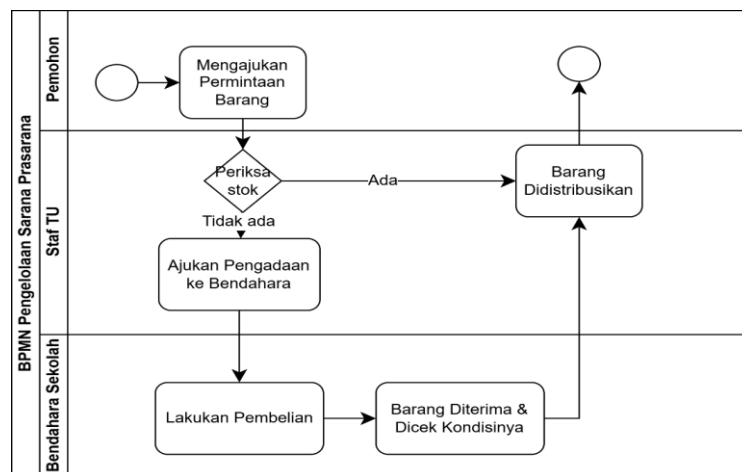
BPMN Pengelolaan Sarana Prasarana

Pemohon

Mengajukan Permintaan Barang

Staf TU

Periksa stok

Ada

Barang Didistribusikan

Tidak ada

Ajukan Pengadaan ke Bendahara

Bendahara Sekolah

Lakukan Pembelian

Barang Diterima & Dicek Kondisinya